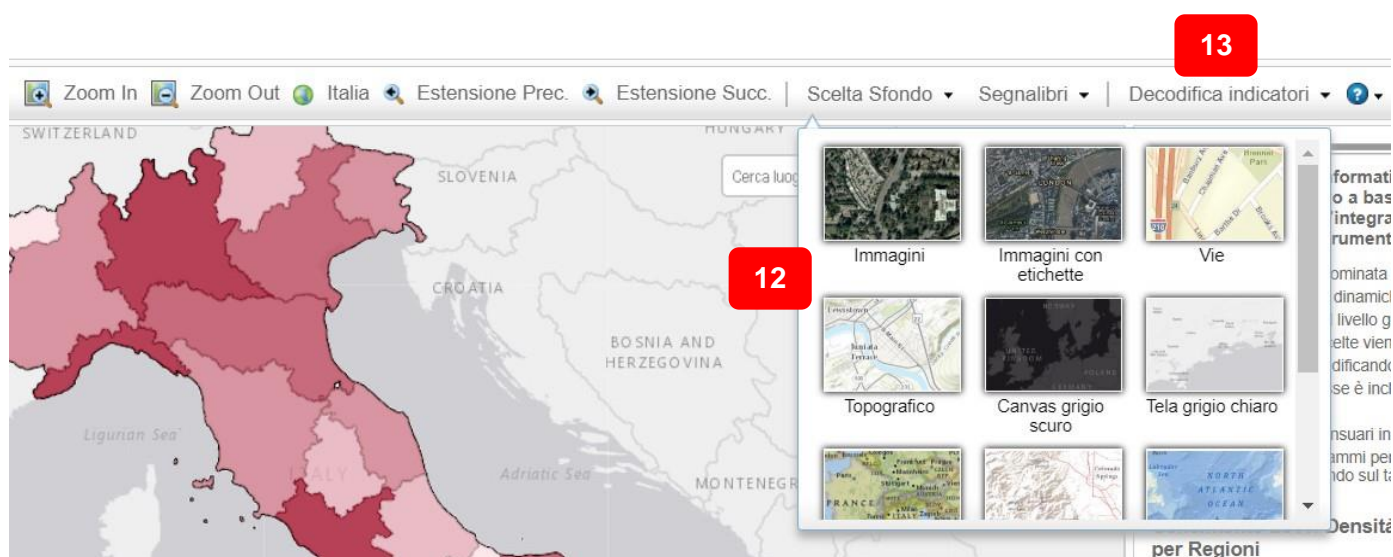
13

Zoom In Zoom Out Italia Estensione Prec. Estensione Succ. | Scelta Sfondo ▾ Segnalibri ▾ | Decodifica indicatori ▾ ? ▾

SWITZERLAND
HUNGARY
SLOVENIA
Cerca luog
CROATIA
BOSNIA AND HERZEGOVINA
Ligurian Sea
ITALY
Adriatic Sea
MONTENEGR

12

Immagini
Immagini con etichette
Vie
Topografico
Canvas grigio scuro
Tela grigio chiaro

formati
o a bas
'integra
rument

ominata
dinamic
livello g
elte vien
dificando
se è inc

nsuari in
ammi pe
ndo sul t

Densità
per Regioni